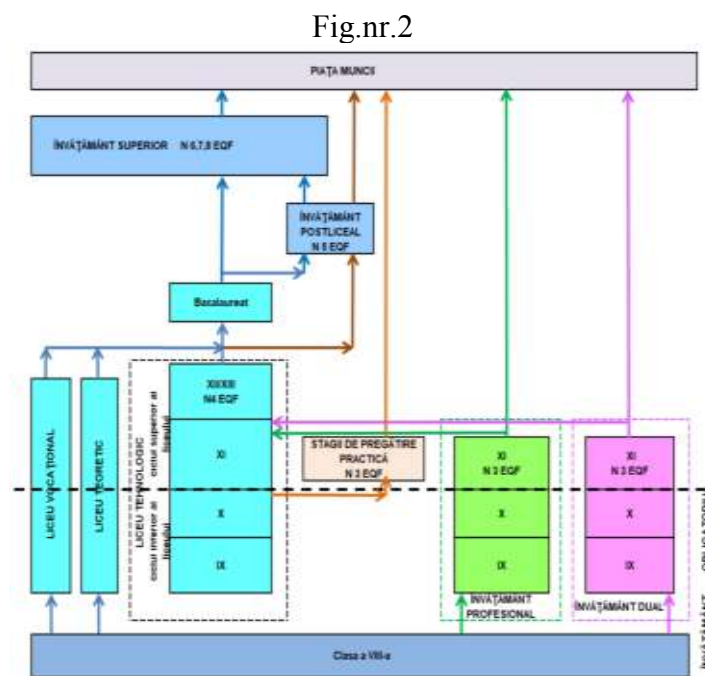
Fig.nr.2

PIAȚA MUNCII

ÎNVĂȚĂMÂNT SUPERIOR N 6,7,8 EQF

ÎNVĂȚĂMÂNT POSTLICEAL N 5 EQF

Bacalaureat

LICEU VOCAȚIONAL

LICEU TEORETIC

LICEU TEHNOLOGIC

ciclul superior al liceului

ciclul inferior al liceului

XII/XIII N4 EQF

XI

X

IX

STAGII DE PREGĂTIRE PRACTICĂ N 3 EQF

XI N 3 EQF

X

IX

ÎNVĂȚĂMÂNT PROFESIONAL

XI N 3 EQF

X

IX

ÎNVĂȚĂMÂNT DUAL

ÎNVĂȚĂMÂNT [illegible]

Clasa a VIII-a